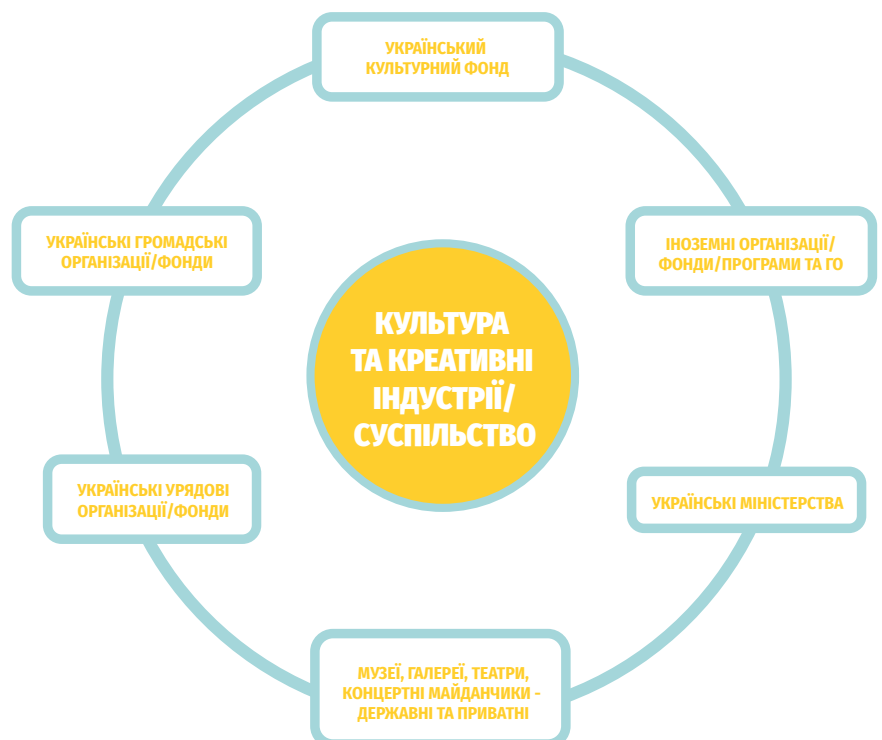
УКРАЇНСЬКИЙ КУЛЬТУРНИЙ ФОНД

УКРАЇНСЬКІ ГРОМАДСЬКІ ОРГАНІЗАЦІЇ/ФОНДИ

ІНОЗЕМНІ ОРГАНІЗАЦІЇ/ ФОНДИ/ПРОГРАМИ ТА ГО

КУЛЬТУРА ТА КРЕАТИВНІ ІНДУСТРІЇ/ СУСПІЛЬСТВО

УКРАЇНСЬКІ УРЯДОВІ ОРГАНІЗАЦІЇ/ФОНДИ

УКРАЇНСЬКІ МІНІСТЕРСТВА

МУЗЕЇ, ГАЛЕРЕЇ, ТЕАТРИ, КОНЦЕРТНІ МАЙДАНЧИКИ - ДЕРЖАВНІ ТА ПРИВАТНІ